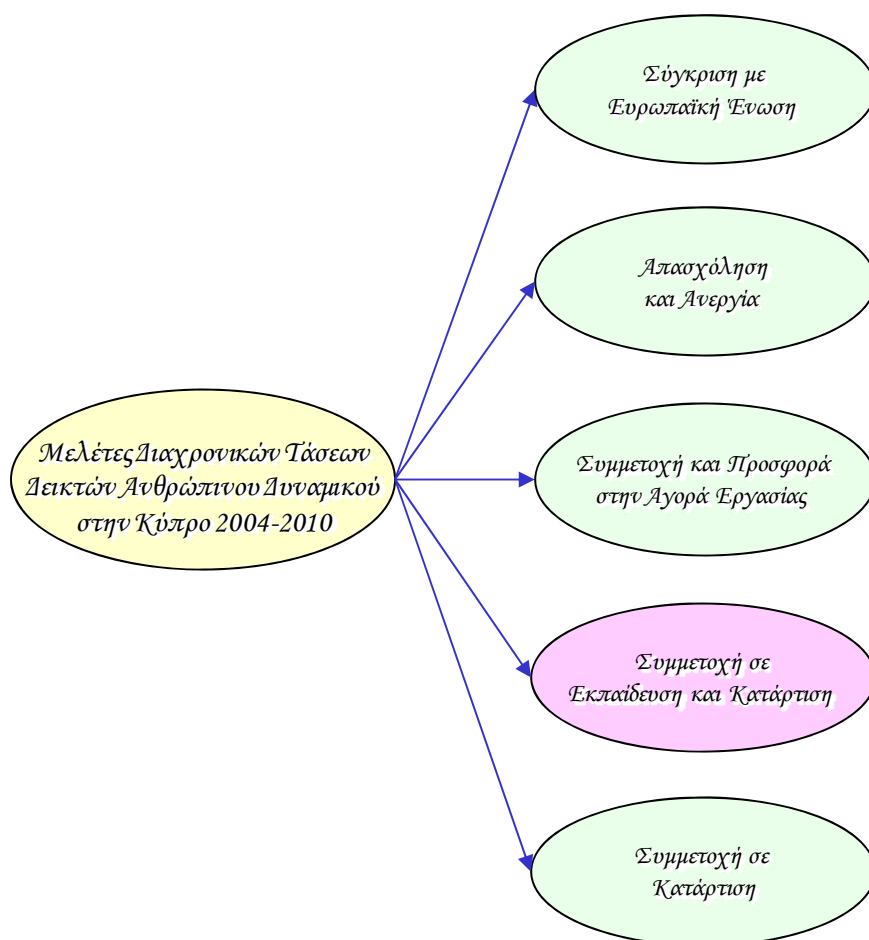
Μελέτες Διαχρονικών Τάσεων Δεικτών Ανθρώπινου Δυναμικού στην Κύπρο 2004-2010

Σύγκριση με Ευρωπαϊκή Ένωση

Απασχόληση και Ανεργία

Συμμετοχή και Προσφορά στην Αγορά Εργασίας

Συμμετοχή σε Εκπαίδευση και Κατάρτιση

Συμμετοχή σε Κατάρτιση